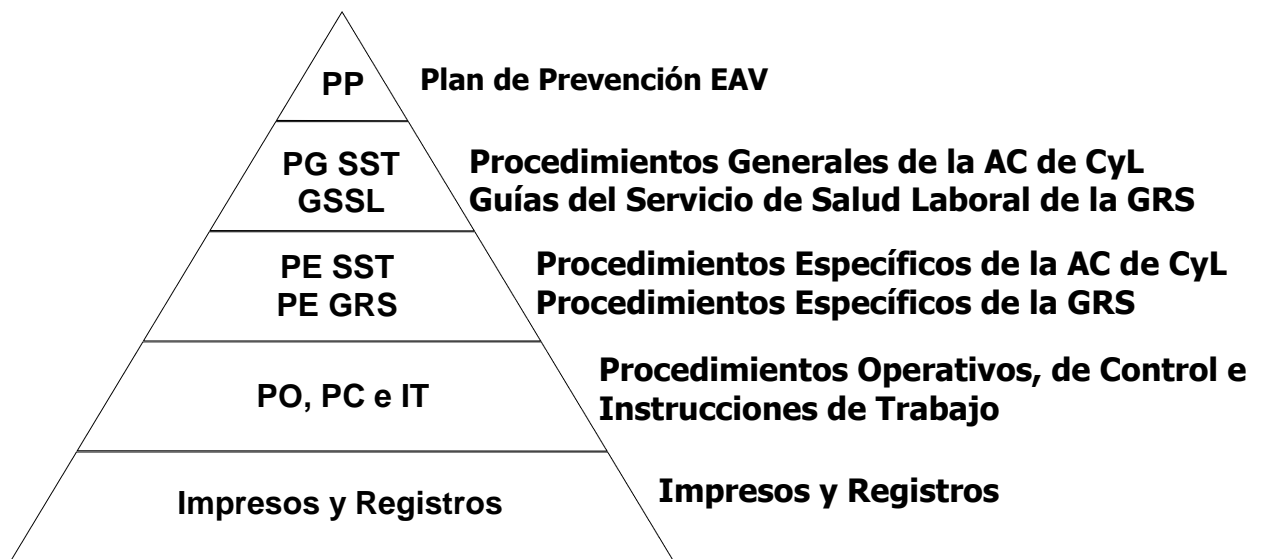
PP Plan de Prevención EAV

PG SST
GSSL
Procedimientos Generales de la AC de CyL
Guías del Servicio de Salud Laboral de la GRS

PE SST
PE GRS
Procedimientos Específicos de la AC de CyL
Procedimientos Específicos de la GRS

PO, PC e IT
Procedimientos Operativos, de Control e Instrucciones de Trabajo

Impresos y Registros
Impresos y Registros